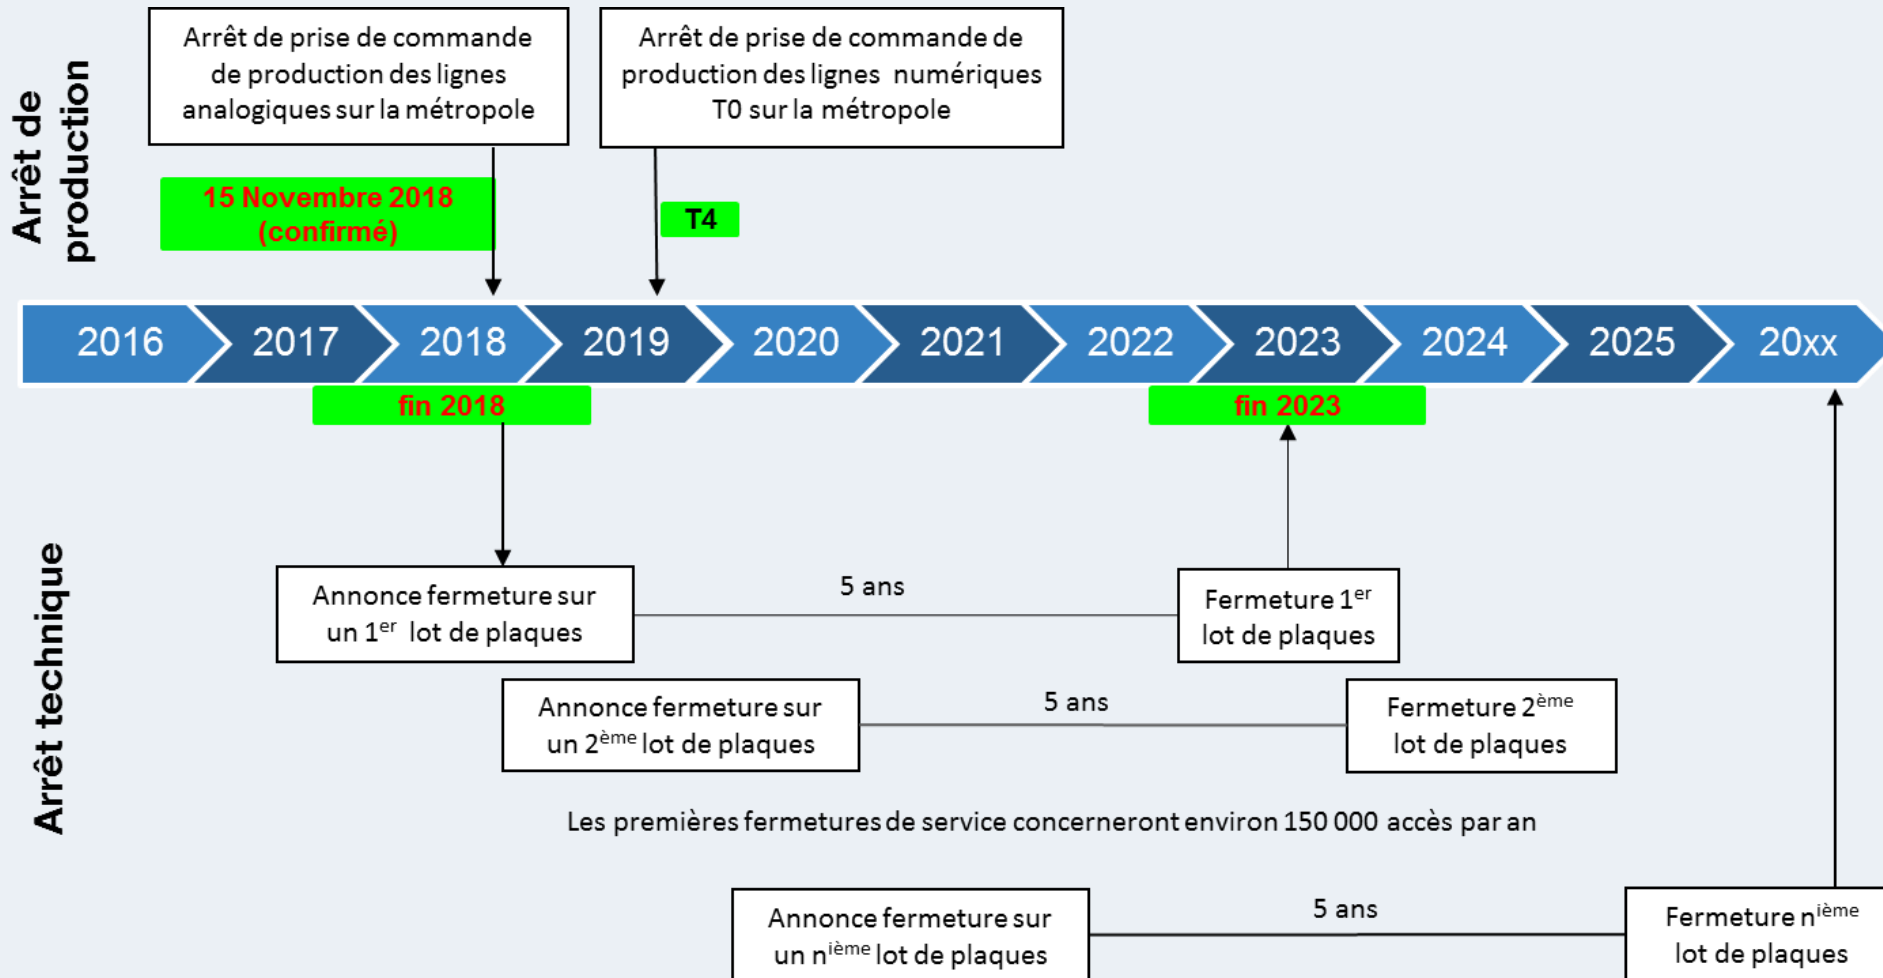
Arrêt de production

Arrêt de prise de commande de production des lignes analogiques sur la métropole

Arrêt de prise de commande de production des lignes numériques T0 sur la métropole

15 Novembre 2018 (confirmé)

T4

2016
2017
2018
2019
2020
2021
2022
2023
2024
2025
20xx

fin 2018

fin 2023

Arrêt technique

Annonce fermeture sur un 1$^{er}$ lot de plaques

5 ans

Fermeture 1$^{er}$ lot de plaques

Annonce fermeture sur un 2$^{ème}$ lot de plaques

5 ans

Fermeture 2$^{ème}$ lot de plaques

Les premières fermetures de service concerneront environ 150 000 accès par an

Annonce fermeture sur un n$^{ième}$ lot de plaques

5 ans

Fermeture n$^{ième}$ lot de plaques